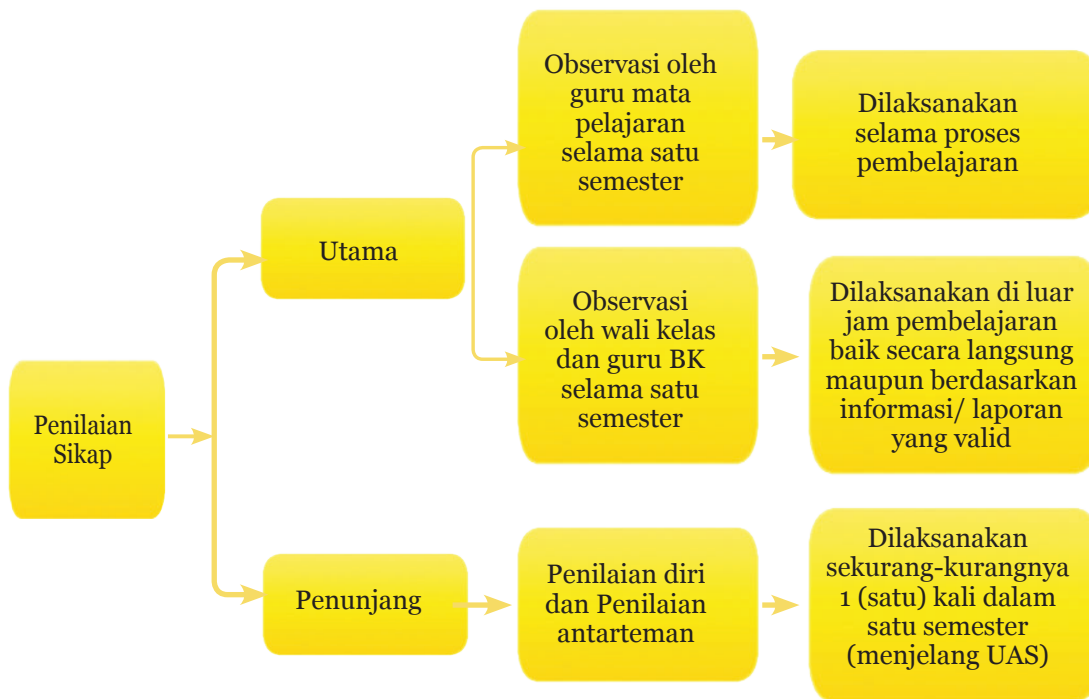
Penilaian Sikap

Utama

Observasi oleh guru mata pelajaran selama satu semester

Dilaksanakan selama proses pembelajaran

Observasi oleh wali kelas dan guru BK selama satu semester

Dilaksanakan di luar jam pembelajaran baik secara langsung maupun berdasarkan informasi/ laporan yang valid

Penunjang

Penilaian diri dan Penilaian antarteman

Dilaksanakan sekurang-kurangnya 1 (satu) kali dalam satu semester (menjelang UAS)